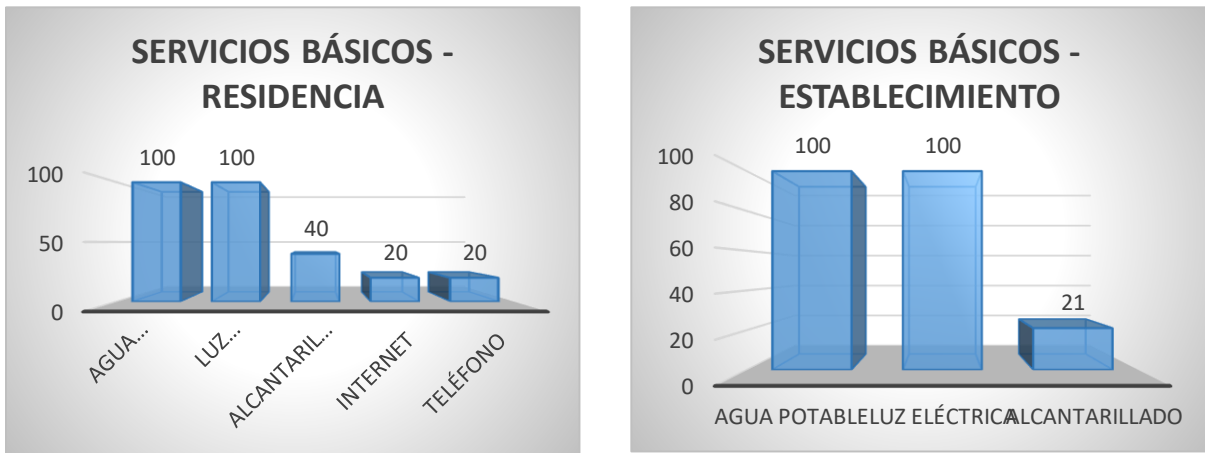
SERVICIOS BÁSICOS - RESIDENCIA

100
50
0

100
100
40
20
20

AGUA...
LUZ...
ALCANTARIL...
INTERNET
TELÉFONO

SERVICIOS BÁSICOS - ESTABLECIMIENTO

100
80
60
40
20
0

100
100
21

AGUA POTABLE
LUZ ELÉCTRICA
ALCANTARILLADO